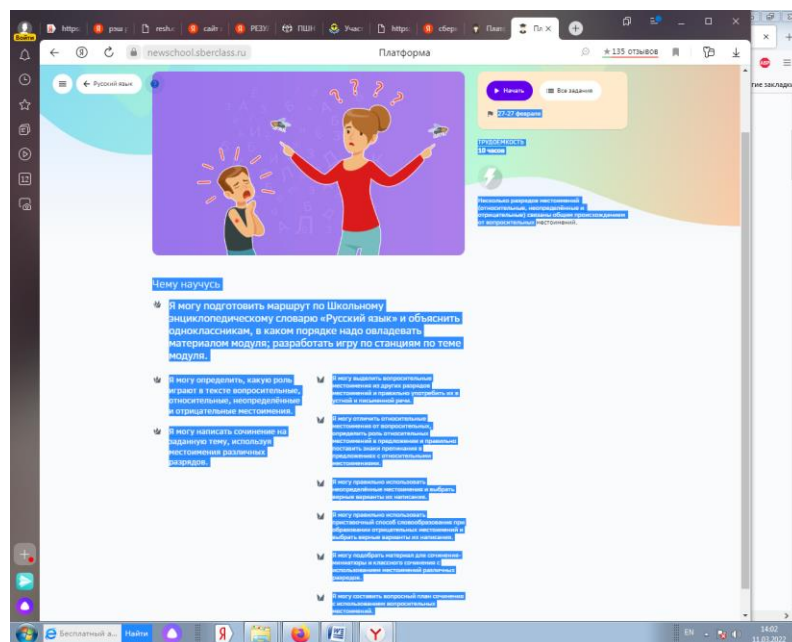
Войти https: рзш сайт РЕЗК ПШН Участ https: сбер Плат Пл ×

newschool.sberclass.ru Платформа ★ 135 отзывов

Русский язык

Начать Все задания

27-27 февраля

ТРУДОЕМКОСТЬ
10 часов

Несколько разрядов местоимений (относительные, неопределённые и отрицательные) связаны общим происхождением от вопросительных местоимений.

Чему научусь

Я могу подготовить маршрут по Школьному энциклопедическому словарю «Русский язык» и объяснить одноклассникам, в каком порядке надо овладевать материалом модуля; разработать игру по станциям по теме модуля.

Я могу определить, какую роль играют в тексте вопросительные, относительные, неопределённые и отрицательные местоимения.

Я могу написать сочинение на заданную тему, используя местоимения различных разрядов.

Я могу выделить вопросительные местоимения из других разрядов местоимений и правильно употребить их в устной и письменной речи.

Я могу отличить относительные местоимения от вопросительных, определить роль относительных местоимений в предложении и правильно поставить знаки препинания в предложениях с относительными местоимениями.

Я могу правильно использовать неопределённые местоимения и выбрать верные варианты их написания.

Я могу правильно использовать приставочный способ словообразования при образовании отрицательных местоимений и выбрать верные варианты их написания.

Я могу подобрать материал для сочинения-миниатюры и классного сочинения с использованием местоимений различных разрядов.

Я могу составить вопросный план сочинения с использованием вопросительных местоимений.

гие закладк

Бесплатный а... Найти

EN 14:02 11.03.2022